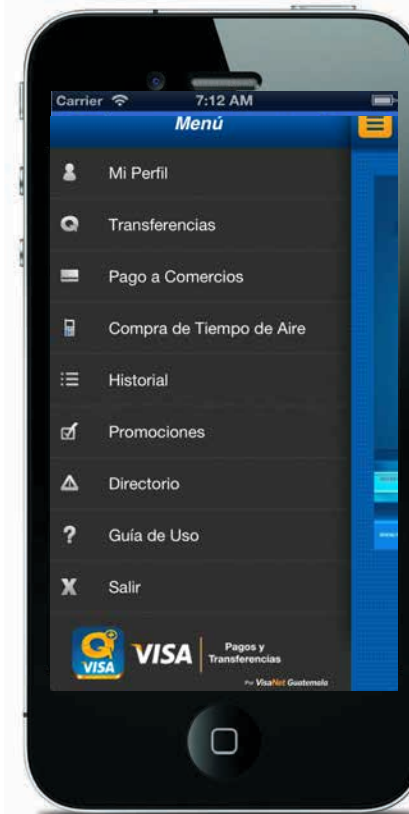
Carrier 7:12 AM

Menú

Mi Perfil

Transferencias

Pago a Comercios

Compra de Tiempo de Aire

Historial

Promociones

Directorio

?

Guía de Uso

X

Salir

VISA

VISA

Pagos y Transferencias

Por VisaNet Guatemala